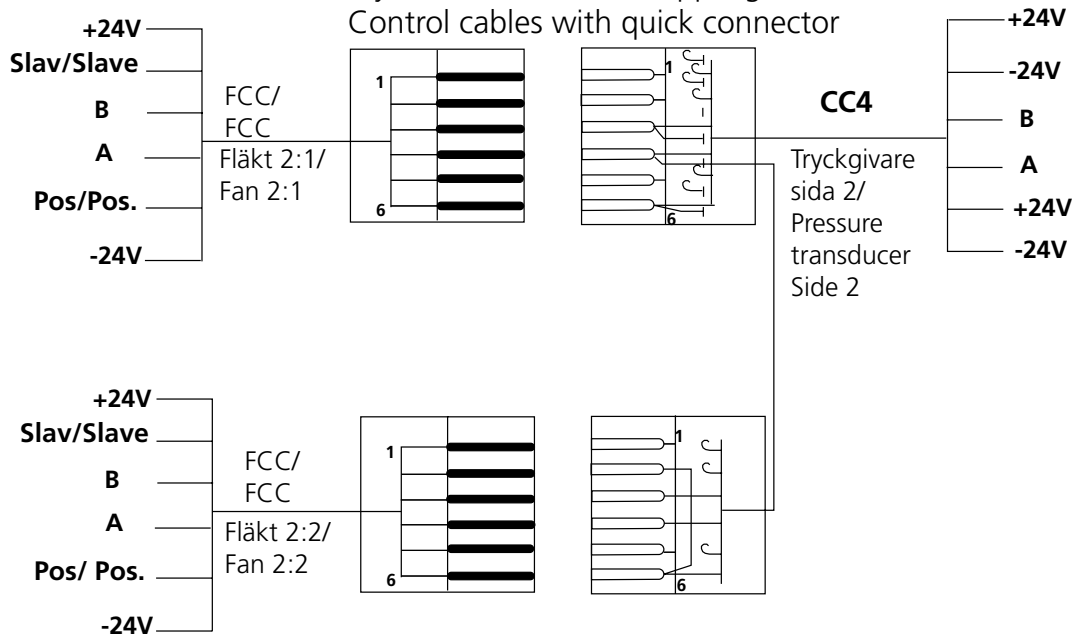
Control cables with quick connector

+24V
Slav/Slave
B
A
Pos/Pos.
-24V

FCC/
FCC
Fläkt 2:1/
Fan 2:1

1
6

1
6

CC4

Tryckgivare sida 2/
Pressure transducer Side 2

+24V
-24V
B
A
+24V
-24V

+24V
Slav/Slave
B
A
Pos/ Pos.
-24V

FCC/
FCC
Fläkt 2:2/
Fan 2:2

1
6

1
6